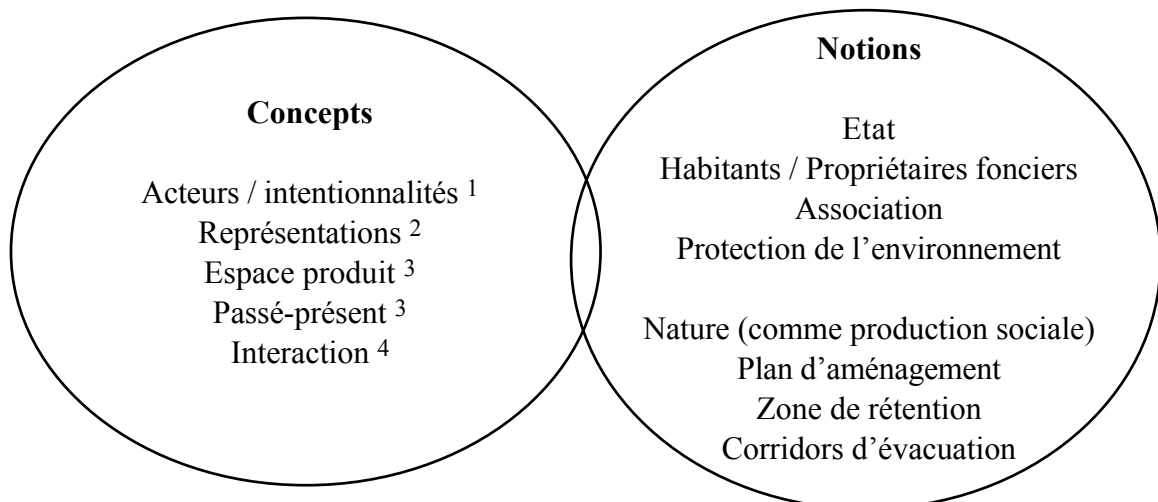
Concepts

Acteurs / intentionnalités $^1$
Représentations $^2$
Espace produit $^3$
Passé-présent $^3$
Interaction $^4$

Notions

Etat
Habitants / Propriétaires fonciers
Association
Protection de l'environnement

Nature (comme production sociale)
Plan d'aménagement
Zone de rétention
Corridors d'évacuation